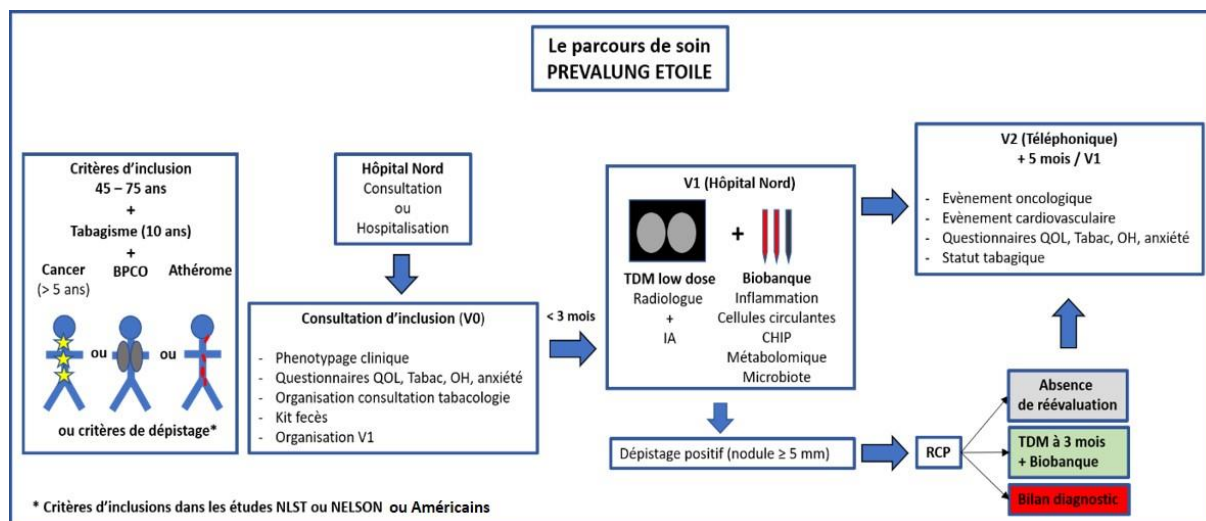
Le parcours de soin
PREVALUNG ETOILE

Critères d'inclusion
45 – 75 ans
+
Tabagisme (10 ans)
+
Cancer (> 5 ans)
BPCO
Athérome

ou
ou

ou critères de dépistage*

Hôpital Nord
Consultation
ou
Hospitalisation

Consultation d'inclusion (V0)

- Phenotypage clinique
- Questionnaires QOL, Tabac, OH, anxiété
- Organisation consultation tabacologie
- Kit fecès
- Organisation V1

< 3 mois

V1 (Hôpital Nord)

+

TDM low dose
Radiologue
+
IA

Biobanque
Inflammation
Cellules circulantes
CHIP
Métabolomique
Microbiote

Dépistage positif (nodule ≥ 5 mm)

RCP

Absence de réévaluation

TDM à 3 mois + Biobanque

Bilan diagnostic

V2 (Téléphonique)
+ 5 mois / V1

- Evènement oncologique
- Evènement cardiovasculaire
- Questionnaires QOL, Tabac, OH, anxiété
- Statut tabagique

* Critères d'inclusions dans les études NLST ou NELSON ou Américains